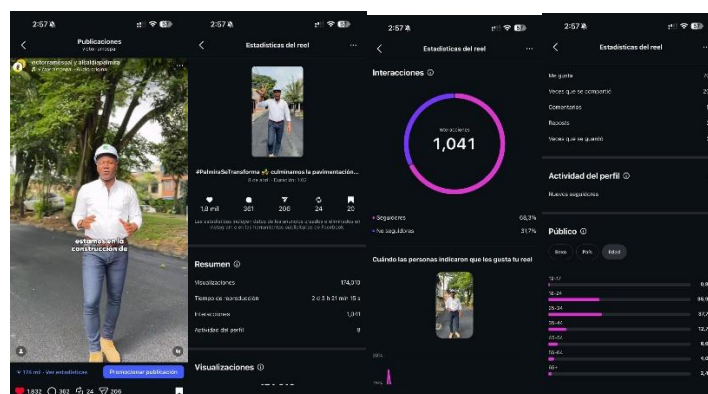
2:57

Publicaciones

ectorramosaj y alcaldiapalmira

estamos en la construcción de

174 mil · Ver estadísticas

Promocionar publicación

1.832 362 24 206

2:57

Estadísticas del reel

#PalmiraSeTransforma culminamos la pavimentación...

1,8 mil 361 206 24 20

Resumen

Visualizaciones 174.010

Tiempo de reproducción 2 d 3 h 21 min 15 s

Interacciones 1.041

Actividad del perfil 9

Visualizaciones

2:57

Estadísticas del reel

Interacciones

Interacciones
1,041

Seguidores 68,3%

No seguidores 31,7%

Cuándo las personas indicaron que les gusta tu reel

2:57

Estadísticas del reel

Me gusta

Veces que se compartió

Comentarios

Reposts

Veces que se guardó

Actividad del perfil

Nuevos seguidores

Público

Edad

13-17

18-24

25-34

35-44

45-54

55-64

65+